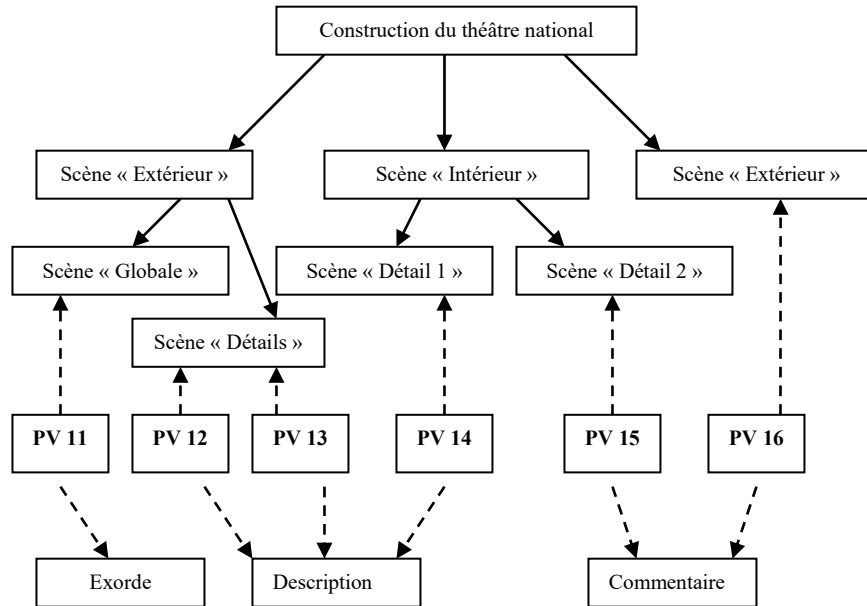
Construction du théâtre national

Scène « Extérieur »

Scène « Intérieur »

Scène « Extérieur »

Scène « Globale »

Scène « Détail 1 »

Scène « Détail 2 »

Scène « Détails »

**PV 11**

**PV 12**

**PV 13**

**PV 14**

**PV 15**

**PV 16**

Exorde

Description

Commentaire